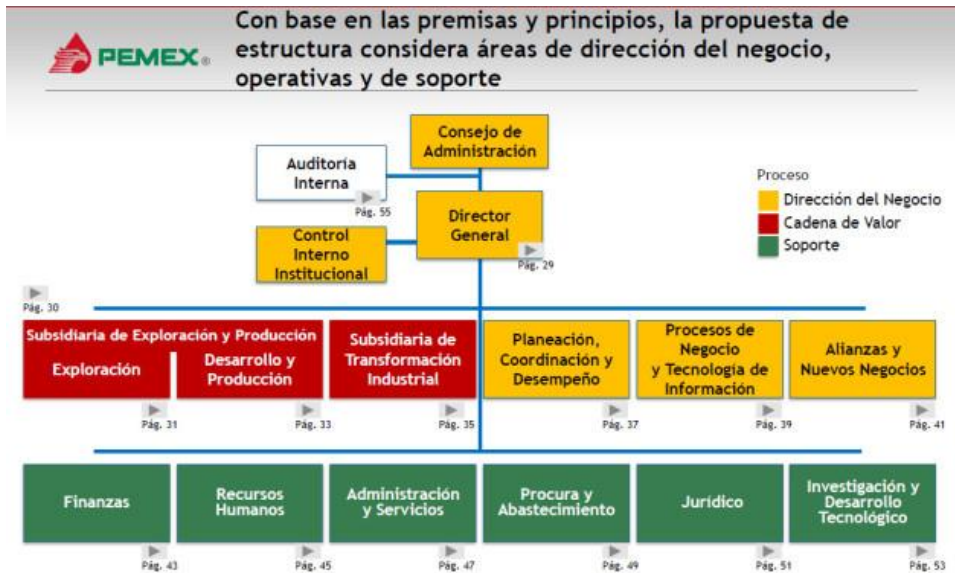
PEMEX

Con base en las premisas y principios, la propuesta de estructura considera áreas de dirección del negocio, operativas y de soporte

Consejo de Administración

Auditoría Interna
Pág. 55

Director General
Pág. 29

Control Interno Institucional

Proceso
Dirección del Negocio
Cadena de Valor
Soporte

Pág. 30

Subsidiaria de Exploración y Producción
Exploración
Pág. 31
Desarrollo y Producción
Pág. 33

Subsidiaria de Transformación Industrial
Pág. 35

Planeación, Coordinación y Desempeño
Pág. 37

Procesos de Negocio y Tecnología de Información
Pág. 39

Alianzas y Nuevos Negocios
Pág. 41

Finanzas
Pág. 43

Recursos Humanos
Pág. 45

Administración y Servicios
Pág. 47

Procura y Abastecimiento
Pág. 49

Jurídico
Pág. 51

Investigación y Desarrollo Tecnológico
Pág. 53